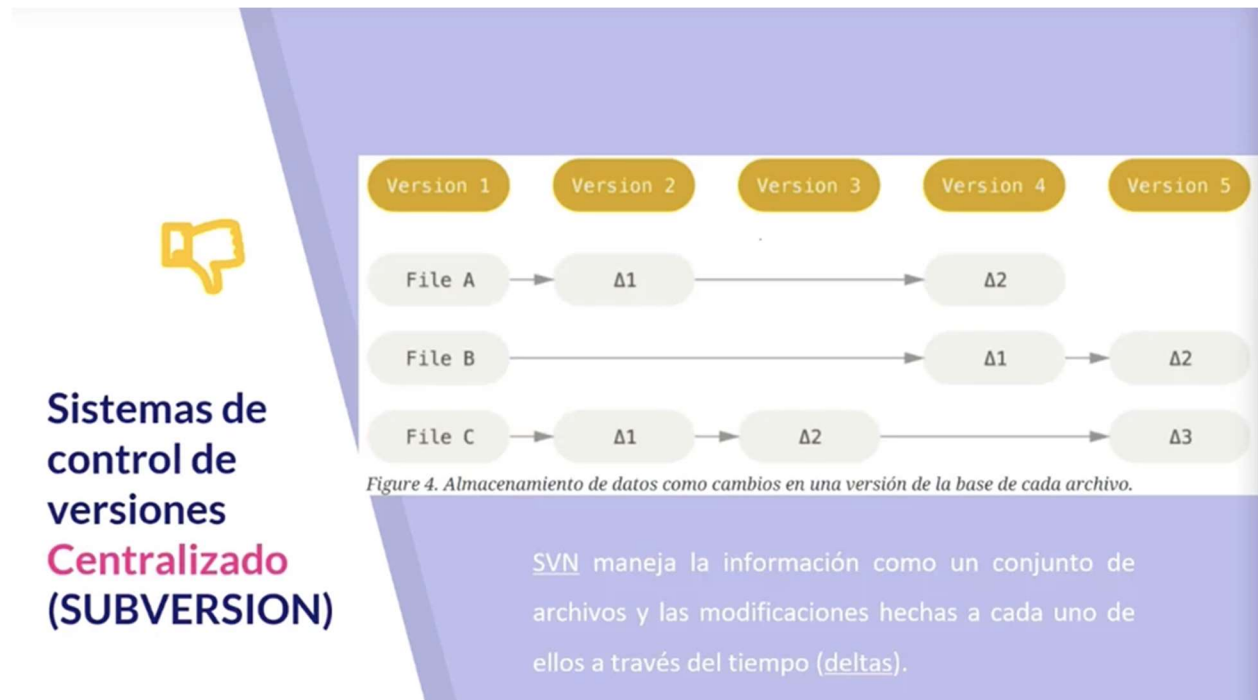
Sistemas de control de versiones Centralizado (SUBVERSION)

| Version 1 | Version 2 | Version 3 | Version 4 | Version 5 |
|---|---|---|---|---|
| File A | Δ1 | | Δ2 | |
| File B | | | Δ1 | Δ2 |
| File C | Δ1 | Δ2 | | Δ3 |

Figure 4. Almacenamiento de datos como cambios en una versión de la base de cada archivo.

SVN maneja la información como un conjunto de archivos y las modificaciones hechas a cada uno de ellos a través del tiempo (deltas).